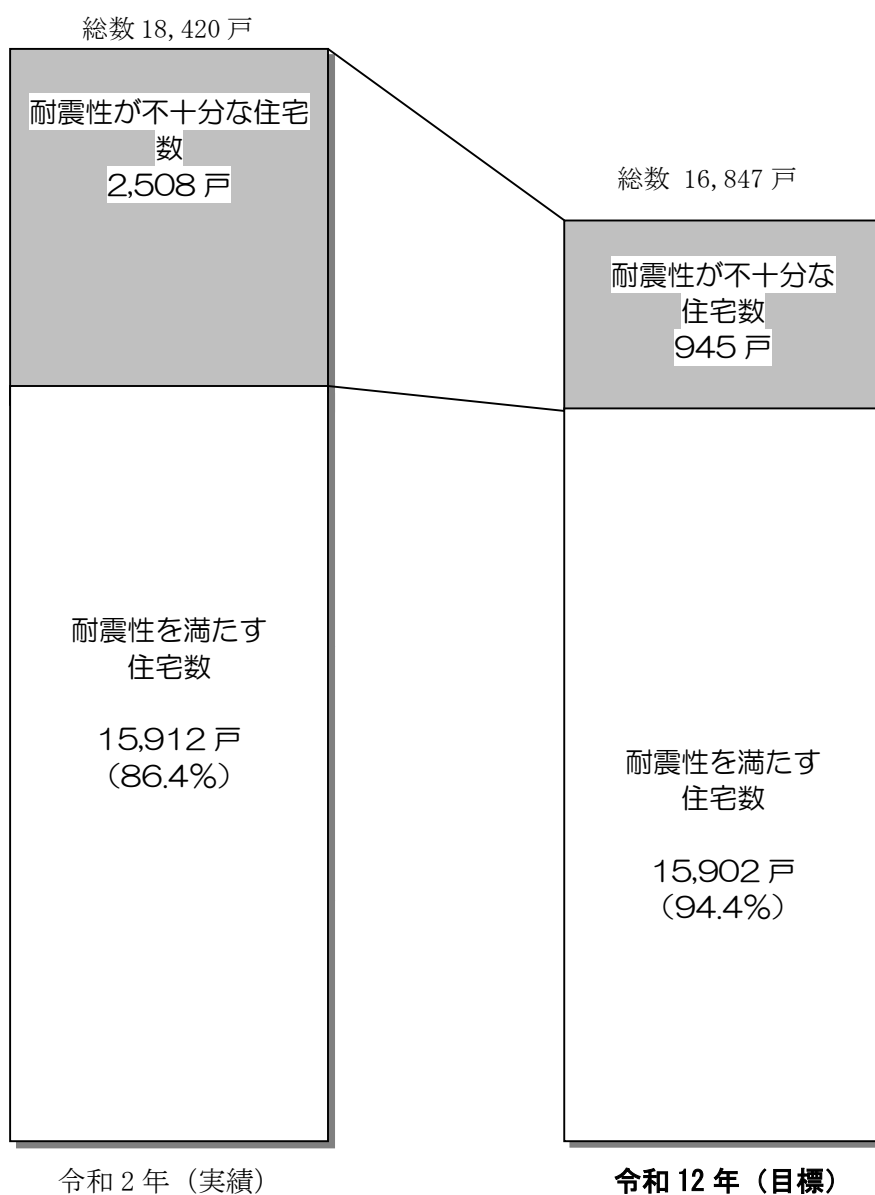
総数 18, 420 戸

耐震性が不十分な住宅数
2,508 戸

耐震性を満たす住宅数

15,912 戸
（86.4%）

令和 2 年（実績）

総数 16, 847 戸

耐震性が不十分な住宅数
945 戸

耐震性を満たす住宅数

15,902 戸
（94.4%）

令和 12 年（目標）